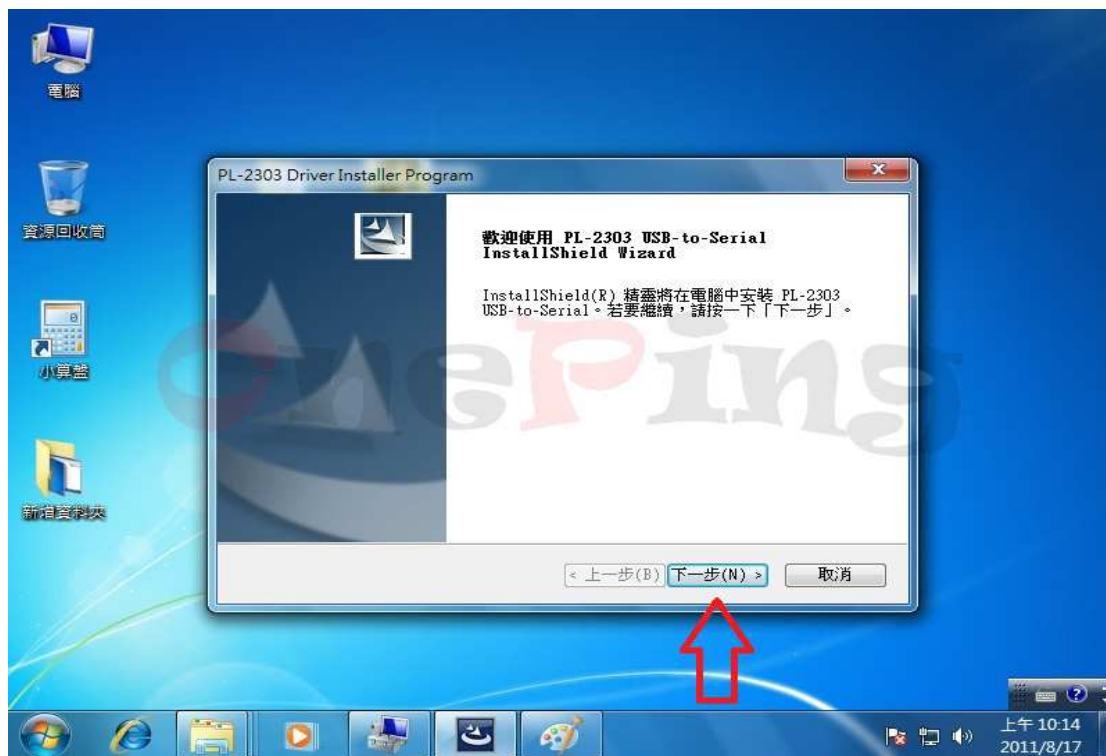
電腦

資源回收筒

小算盤

新增資料夾

PL-2303 Driver Installer Program

歡迎使用 PL-2303 USB-to-Serial InstallShield Wizard

InstallShield(R) 精靈將在電腦中安裝 PL-2303 USB-to-Serial。若要繼續，請按一下「下一步」。

OnePing

< 上一步(B) 下一步(N) > 取消

上午 10:14
2011/8/17